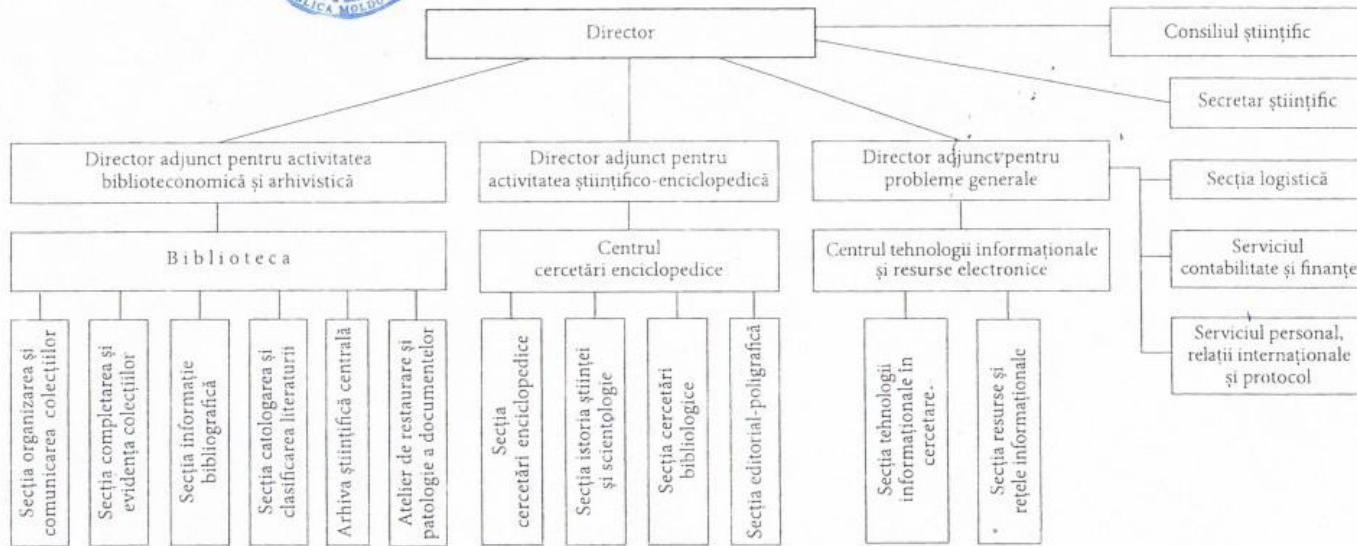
LICA MOLDO

Director

Consiliul științific

Secretar științific

Director adjunct pentru activitatea biblioteconomică și arhivistică

Director adjunct pentru activitatea științifico-enciclopedică

Director adjunct pentru probleme generale

Secția logistică

Biblioteca

Centrul cercetări enciclopedice

Centrul tehnologii informaționale și resurse electronice

Serviciul contabilitate și finanțe

Serviciul personal, relații internaționale și protocol

Secția organizarea și comunicarea colecțiilor

Secția completarea și evidența colecțiilor

Secția informație bibliografică

Secția catologarea și clasificarea literaturii

Arhiva științifică centrală

Atelier de restaurare și patologie a documentelor

Secția cercetări enciclopedice

Secția istoria științei și scientologie

Secția cercetări bibliologice

Secția editorial-poligrafică

Secția tehnologii informaționale în cercetare.

Secția resurse și rețele informaționale